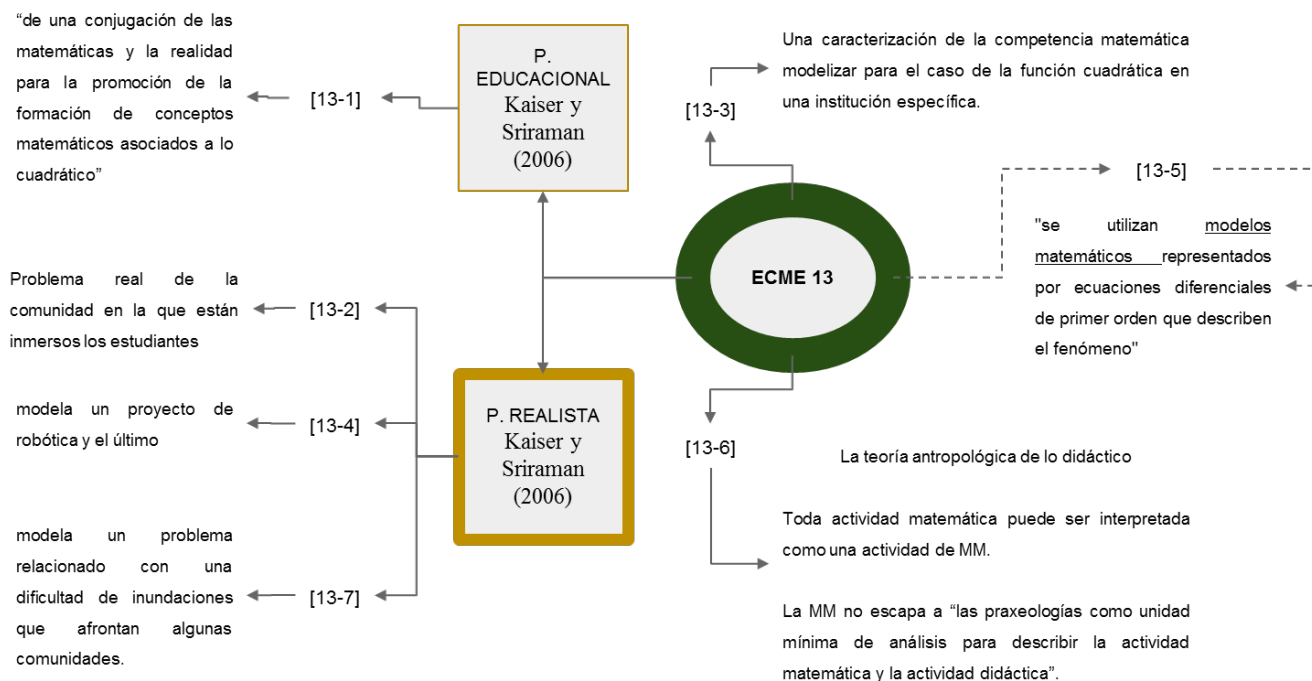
“de una conjugación de las matemáticas y la realidad para la promoción de la formación de conceptos matemáticos asociados a lo cuadrático”

[13-1]

P. EDUCACIONAL Kaiser y Sriraman (2006)

[13-3]

Una caracterización de la competencia matemática modelizar para el caso de la función cuadrática en una institución específica.

[13-5]

"se utilizan modelos matemáticos representados por ecuaciones diferenciales de primer orden que describen el fenómeno"

ECME 13

Problema real de la comunidad en la que están inmersos los estudiantes

[13-2]

modela un proyecto de robótica y el último

[13-4]

P. REALISTA Kaiser y Sriraman (2006)

[13-6]

La teoría antropológica de lo didáctico

Toda actividad matemática puede ser interpretada como una actividad de MM.

modela un problema relacionado con una dificultad de inundaciones que afrontan algunas comunidades.

[13-7]

La MM no escapa a “las praxeologías como unidad mínima de análisis para describir la actividad matemática y la actividad didáctica”.